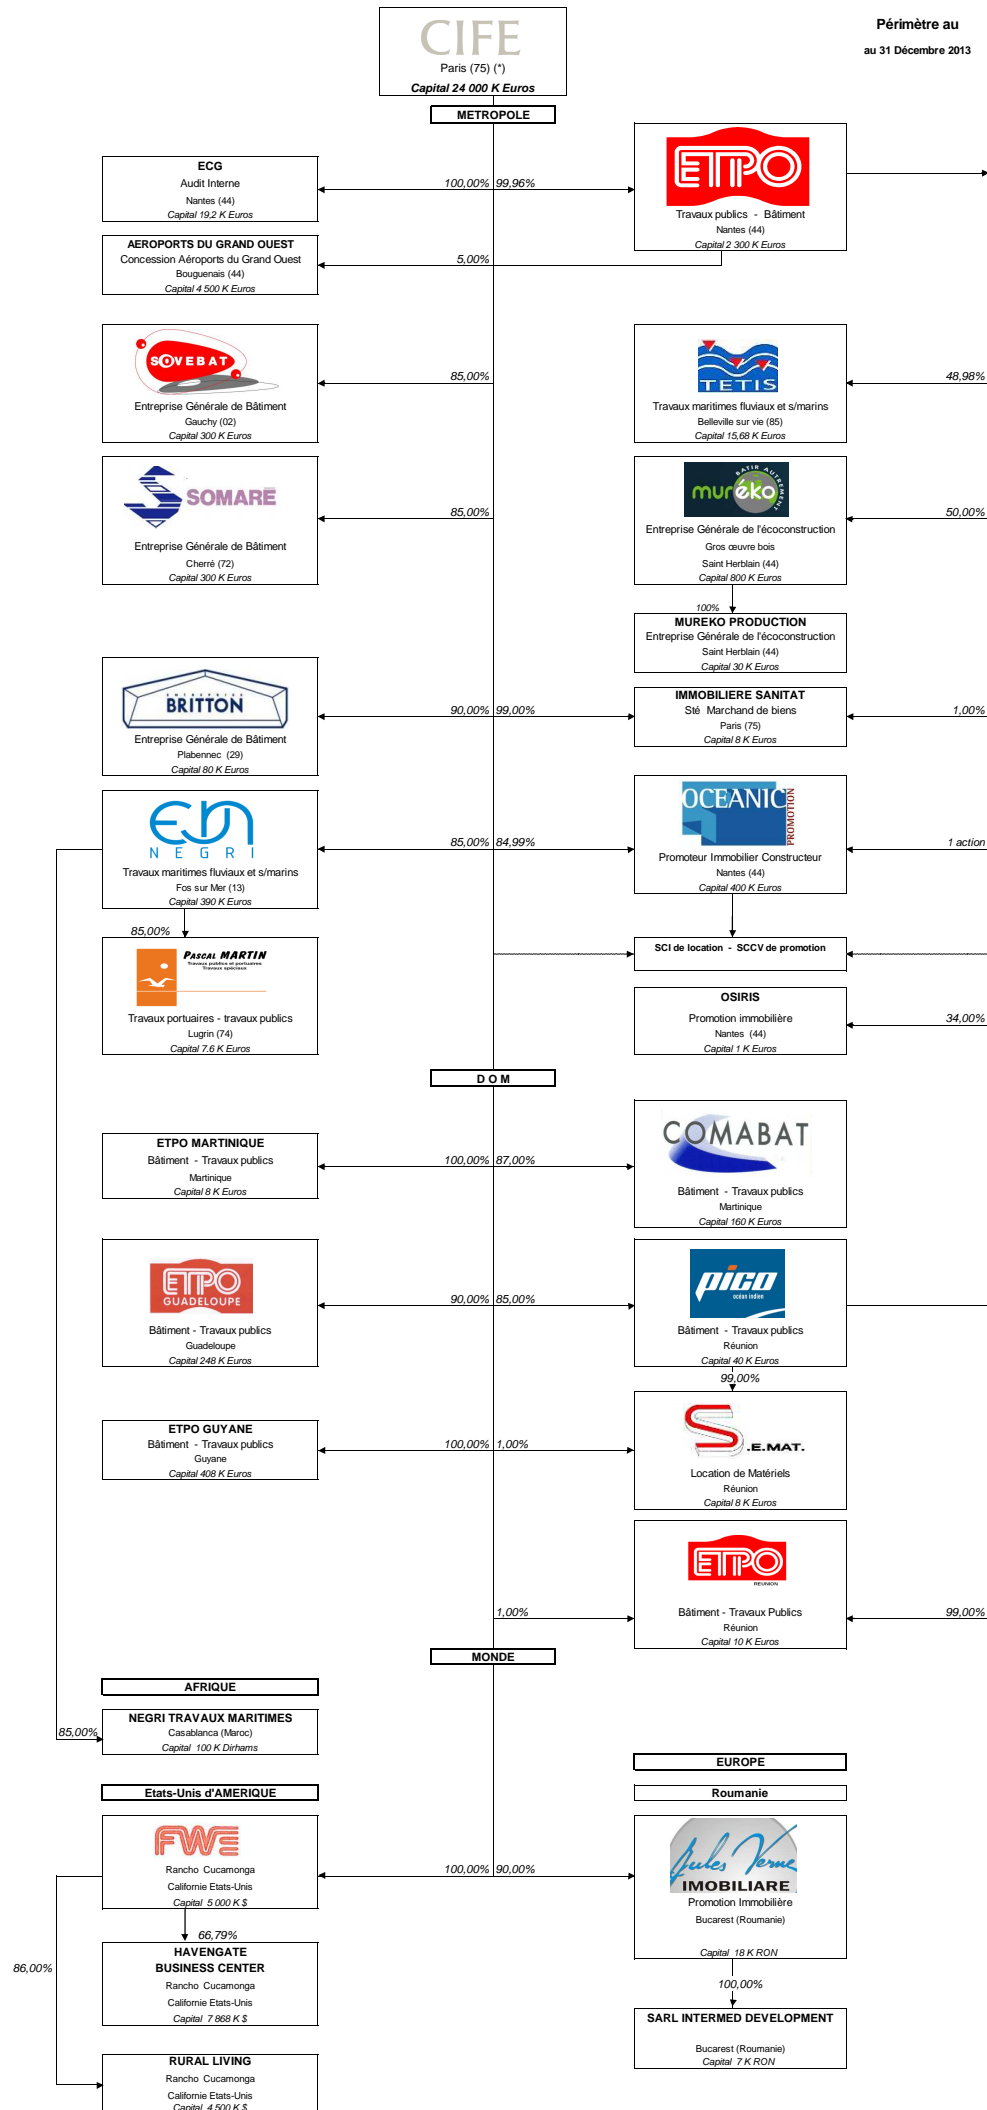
CIFE
Paris (75) (*)
Capital 24 000 K Euros

Périmètre au

au 31 Décembre 2013

METROPOLE

ECG
Audit Interne
Nantes (44)
Capital 19,2 K Euros

100,00% 99,96%

ETPO
Travaux publics - Bâtiment
Nantes (44)
Capital 2 300 K Euros

AEROPORTS DU GRAND OUEST
Concession Aéroports du Grand Ouest
Bouguenais (44)
Capital 4 500 K Euros

5,00%

SOVEBAT
Entreprise Générale de Bâtiment
Gauchy (02)
Capital 300 K Euros

85,00%

TETIS
Travaux maritimes fluviaux et s/marins
Belleville sur vie (85)
Capital 15,68 K Euros

48,98%

SOMARE
Entreprise Générale de Bâtiment
Cherré (72)
Capital 300 K Euros

85,00%

muréko
Entreprise Générale de l'écoconstruction
Gros œuvre bois
Saint Herblain (44)
Capital 800 K Euros

50,00%

100%

MUREKO PRODUCTION
Entreprise Générale de l'écoconstruction
Saint Herblain (44)
Capital 30 K Euros

BRITTON
Entreprise Générale de Bâtiment
Plabennec (29)
Capital 80 K Euros

90,00% 99,00%

IMMOBILIERE SANITAT
Sté Marchand de biens
Paris (75)
Capital 8 K Euros

1,00%

NEGRI
Travaux maritimes fluviaux et s/marins
Fos sur Mer (13)
Capital 390 K Euros

85,00% 84,99%

OCEANIC PROMOTION
Promoteur Immobilier Constructeur
Nantes (44)
Capital 400 K Euros

1 action

85,00%

PASCAL MARTIN
Travaux publics et portuaires
Travaux spéciaux
Travaux portuaires - travaux publics
Lugrin (74)
Capital 7.6 K Euros

SCI de location - SCCV de promotion

OSIRIS
Promotion immobilière
Nantes (44)
Capital 1 K Euros

34,00%

D O M

ETPO MARTINIQUE
Bâtiment - Travaux publics
Martinique
Capital 8 K Euros

100,00% 87,00%

COMABAT
Bâtiment - Travaux publics
Martinique
Capital 160 K Euros

ETPO GUADELOUPE
Bâtiment - Travaux publics
Guadeloupe
Capital 248 K Euros

90,00% 85,00%

pico
océan indien
Bâtiment - Travaux publics
Réunion
Capital 40 K Euros

99,00%

ETPO GUYANE
Bâtiment - Travaux publics
Guyane
Capital 408 K Euros

100,00% 1,00%

S.E.MAT.
Location de Matériels
Réunion
Capital 8 K Euros

ETPO
REUNION
Bâtiment - Travaux Publics
Réunion
Capital 10 K Euros

1,00%

99,00%

MONDE

AFRIQUE

NEGRI TRAVAUX MARITIMES
Casablanca (Maroc)
Capital 100 K Dirhams

85,00%

EUROPE

Etats-Unis d'AMERIQUE

Roumanie

FWE
Rancho Cucamonga
Californie Etats-Unis
Capital 5 000 K $

100,00% 90,00%

Jules Verne
IMOBILIARE
Promotion Immobilière
Bucarest (Roumanie)
Capital 18 K RON

66,79%

86,00%

HAVENGATE
BUSINESS CENTER
Rancho Cucamonga
Californie Etats-Unis
Capital 7 868 K $

100,00%

SARL INTERMED DEVELOPMENT
Bucarest (Roumanie)
Capital 7 K RON

RURAL LIVING
Rancho Cucamonga
Californie Etats-Unis
Capital 4 500 K $